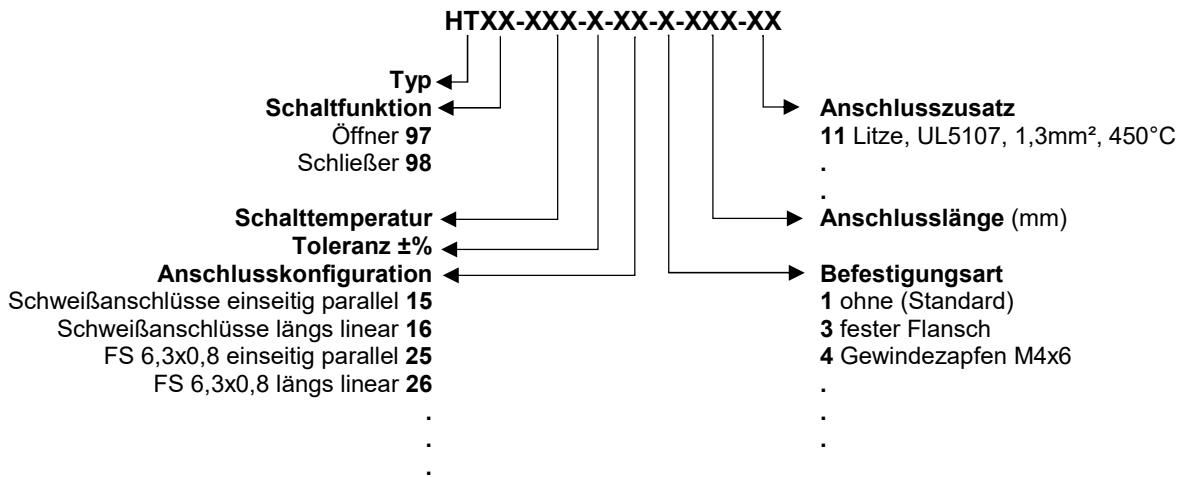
HTXX-XXX-X-XX-X-XXX-XX

Typ
Schaltfunktion
Öffner 97
Schließer 98

Schalttemperatur
Toleranz ±%
Anschlusskonfiguration
Schweißanschlüsse einseitig parallel 15
Schweißanschlüsse längs linear 16
FS 6,3x0,8 einseitig parallel 25
FS 6,3x0,8 längs linear 26
.
.
.

Anschlusszusatz
11 Litze, UL5107, 1,3mm², 450°C
.
.
Anschlusslänge (mm)

Befestigungsart
1 ohne (Standard)
3 fester Flansch
4 Gewindezapfen M4x6
.
.
.